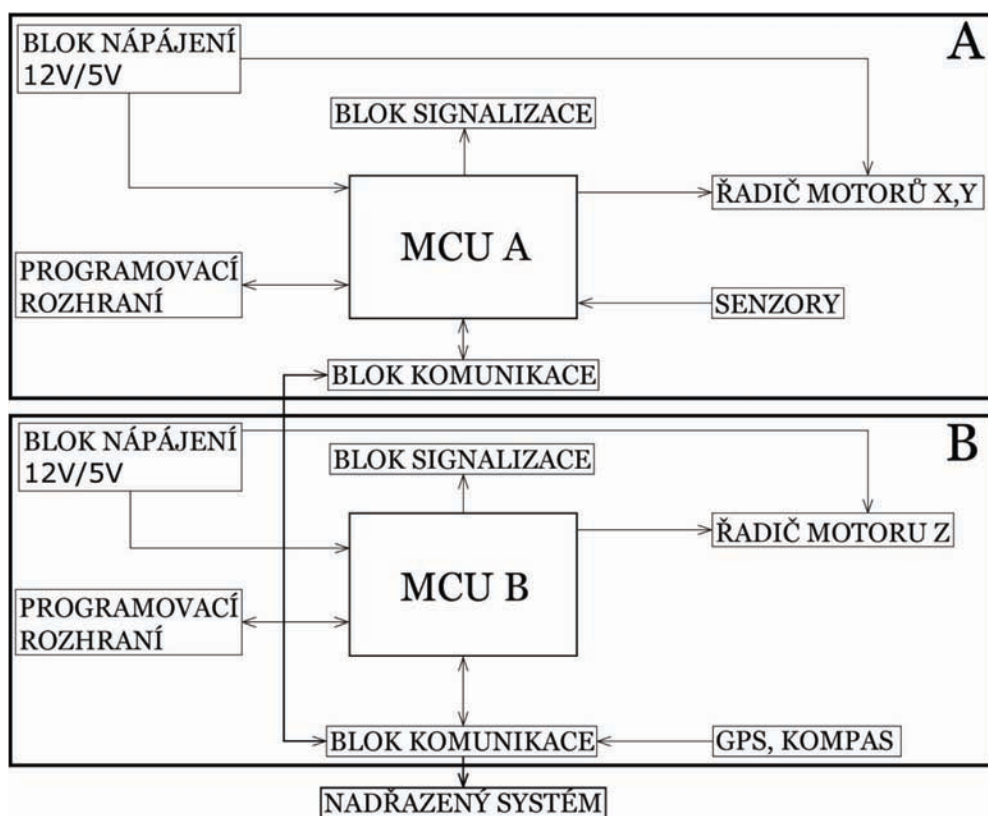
BLOK NÁPÁJENÍ 12V/5V

A

BLOK SIGNALIZACE

MCU A

ŘADIČ MOTORŮ X,Y

PROGRAMOVACÍ ROZHRANÍ

SENZORY

BLOK KOMUNIKACE

BLOK NÁPÁJENÍ 12V/5V

B

BLOK SIGNALIZACE

ŘADIČ MOTORU Z

MCU B

PROGRAMOVACÍ ROZHRANÍ

BLOK KOMUNIKACE

GPS, KOMPAS

NADŘAZENÝ SYSTÉM